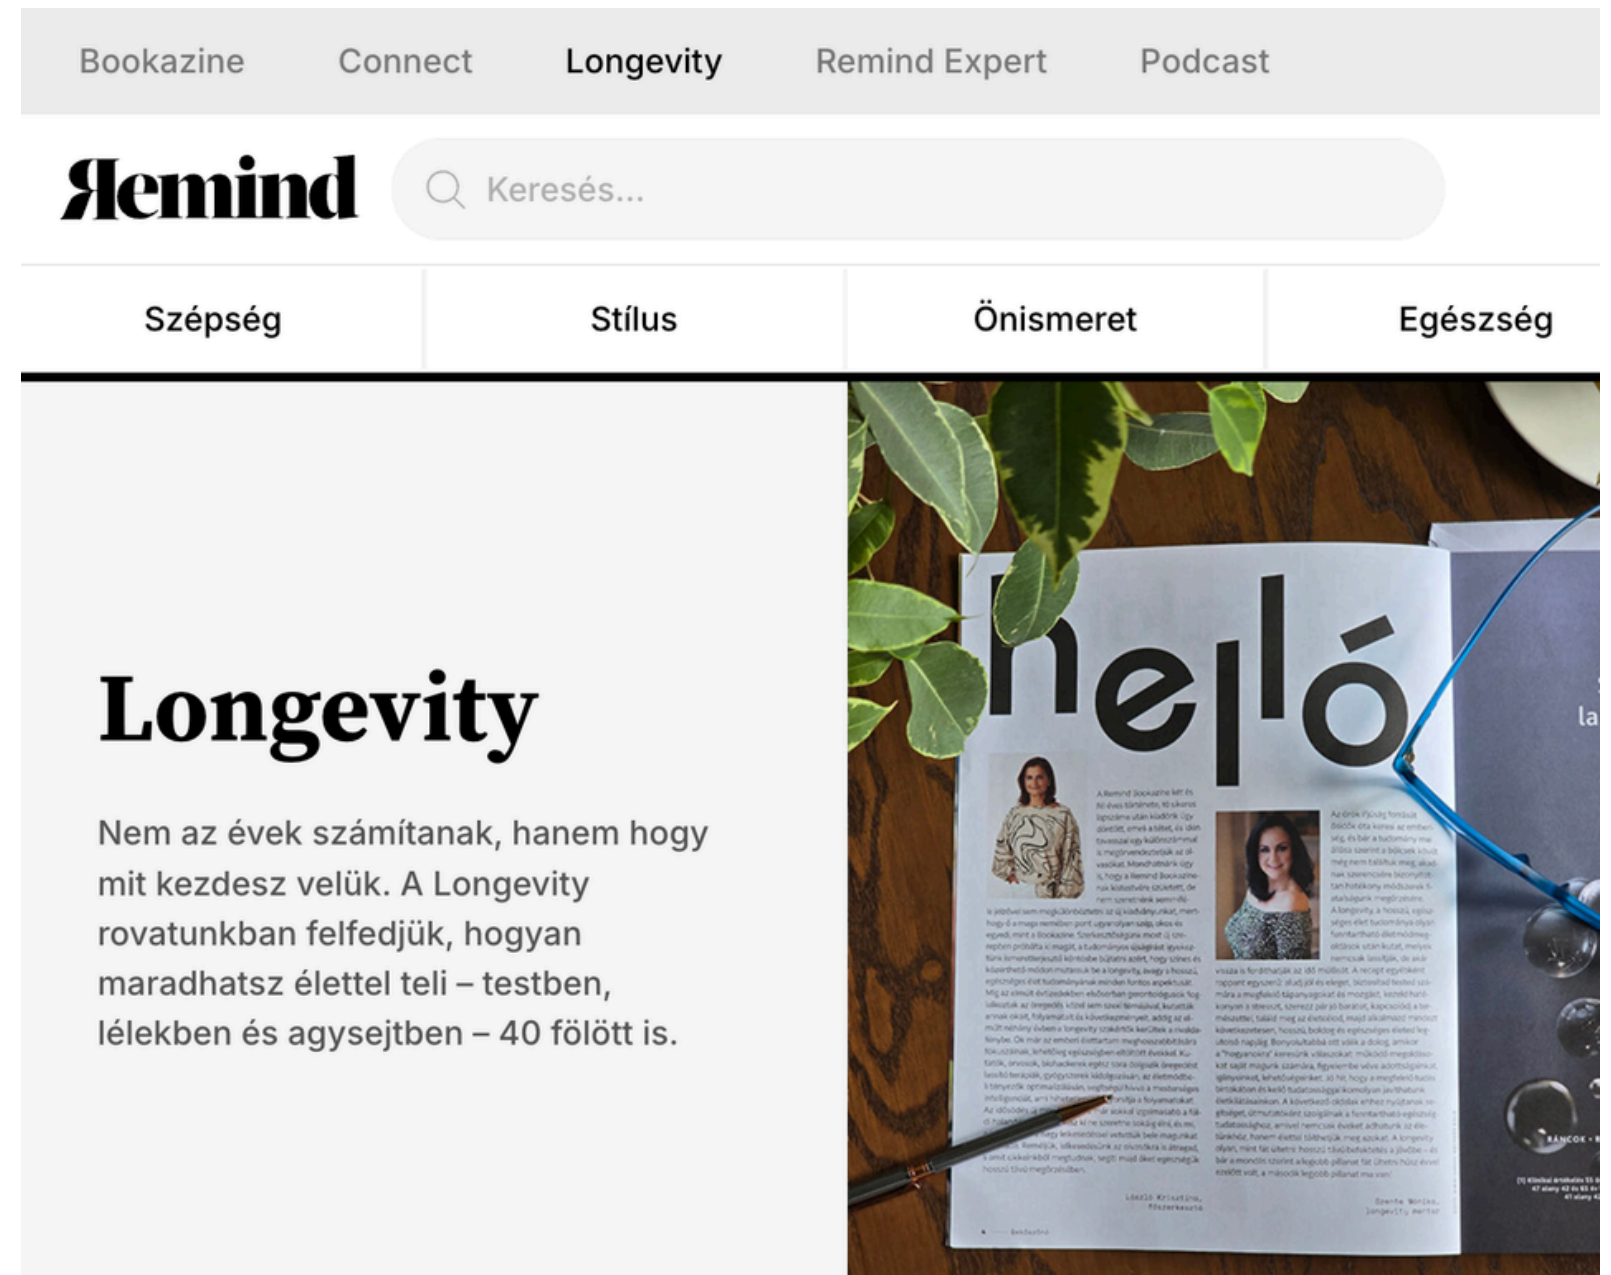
Bookazine Connect Longevity Remind Expert Podcast

Remind

Keresés...

Szépség Stílus Önismeret Egészség

Longevity

Nem az évek számítanak, hanem hogy mit kezdesz velük. A Longevity rovatunkban felfedjük, hogyan maradhatsz élettel teli – testben, lélekben és agysejtben – 40 fölött is.

helló

la